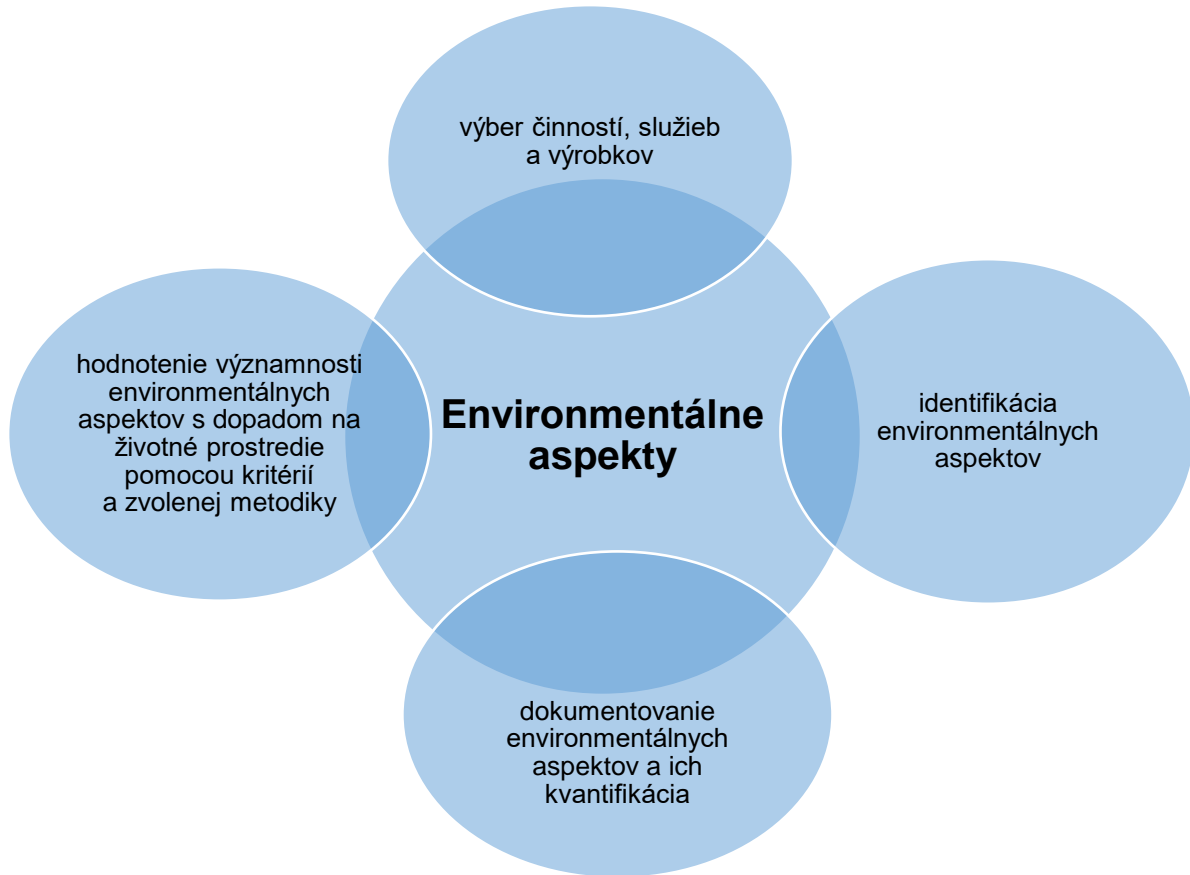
výber činností, služieb a výrobkov

hodnotenie významnosti environmentálnych aspektov s dopadom na životné prostredie pomocou kritérií a zvolenej metodiky

Environmentálne aspekty

identifikácia environmentálnych aspektov

dokumentovanie environmentálnych aspektov a ich kvantifikácia